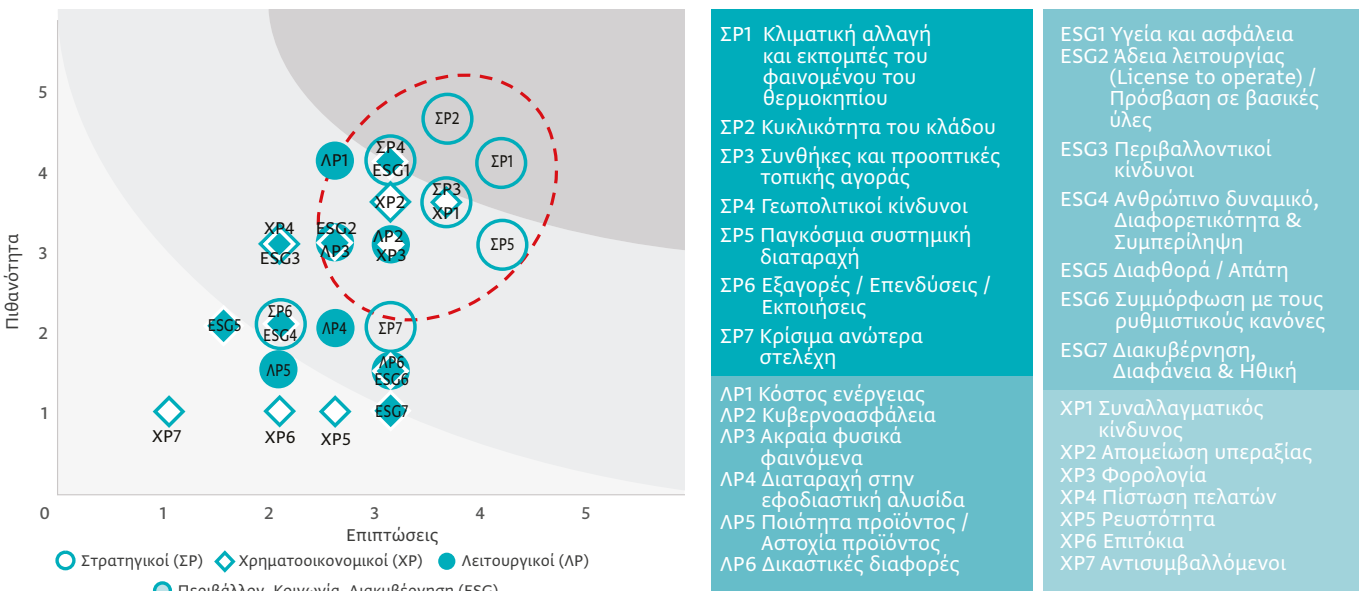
5
4
3
2
1
0
Πιθανότητα
1
2
3
4
5
Επιπτώσεις

ΣΡ2
ΛΡ1
ΣΡ4
ESG1
ΣΡ1
ΣΡ3
ΧΡ2
ΧΡ1
ΧΡ4
ESG3
ESG2
ΛΡ3
ΛΡ2
ΧΡ3
ΣΡ5
ESG5
ΣΡ6
ESG4
ΛΡ4
ΣΡ7
ΛΡ5
ΛΡ6
ESG6
ΧΡ7
ΧΡ6
ΧΡ5
ESG7

Στρατηγικοί (ΣΡ) Χρηματοοικονομικοί (ΧΡ) Λειτουργικοί (ΛΡ)
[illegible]

ΣΡ1 Κλιματική αλλαγή και εκπομπές του φαινομένου του θερμοκηπίου
ΣΡ2 Κυκλικότητα του κλάδου
ΣΡ3 Συνθήκες και προοπτικές τοπικής αγοράς
ΣΡ4 Γεωπολιτικοί κίνδυνοι
ΣΡ5 Παγκόσμια συστημική διαταραχή
ΣΡ6 Εξαγορές / Επενδύσεις / Εκποιήσεις
ΣΡ7 Κρίσιμα ανώτερα στελέχη

ΛΡ1 Κόστος ενέργειας
ΛΡ2 Κυβερνοασφάλεια
ΛΡ3 Ακραία φυσικά φαινόμενα
ΛΡ4 Διαταραχή στην εφοδιαστική αλυσίδα
ΛΡ5 Ποιότητα προϊόντος / Αστοχία προϊόντος
ΛΡ6 Δικαστικές διαφορές

ESG1 Υγεία και ασφάλεια
ESG2 Άδεια λειτουργίας (License to operate) / Πρόσβαση σε βασικές ύλες
ESG3 Περιβαλλοντικοί κίνδυνοι
ESG4 Ανθρώπινο δυναμικό, Διαφορετικότητα & Συμπερίληψη
ESG5 Διαφθορά / Απάτη
ESG6 Συμμόρφωση με τους ρυθμιστικούς κανόνες
ESG7 Διακυβέρνηση, Διαφάνεια & Ηθική

ΧΡ1 Συναλλαγματικός κίνδυνος
ΧΡ2 Απομείωση υπεραξίας
ΧΡ3 Φορολογία
ΧΡ4 Πίστωση πελατών
ΧΡ5 Ρευστότητα
ΧΡ6 Επιτόκια
ΧΡ7 Αντισυμβαλλόμενοι